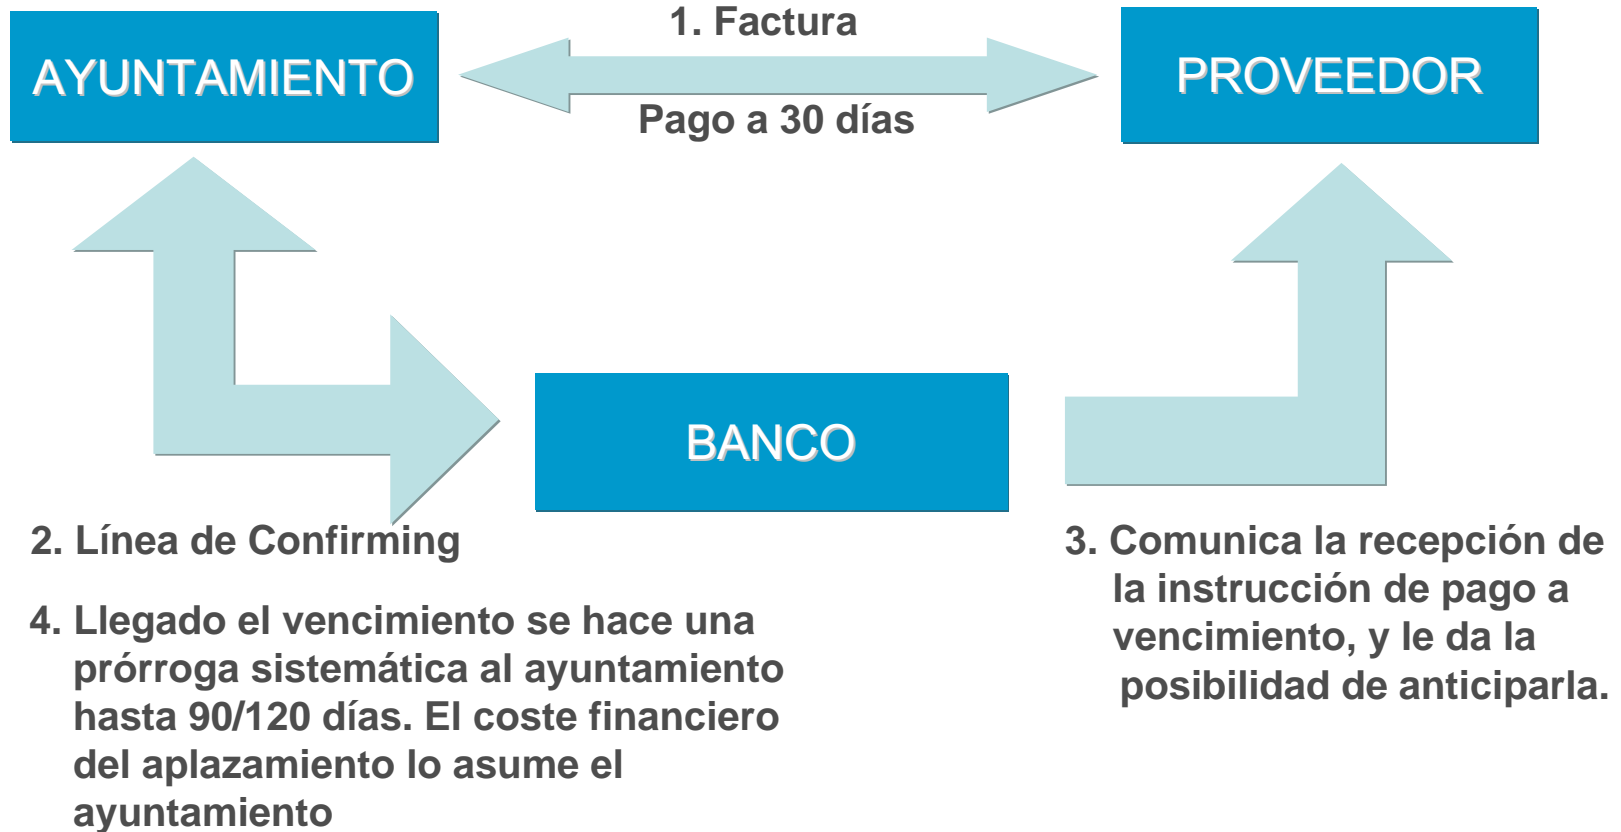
AYUNTAMIENTO

1. Factura

Pago a 30 días

PROVEEDOR

BANCO

2. Línea de Confirming

4. Llegado el vencimiento se hace una prórroga sistemática al ayuntamiento hasta 90/120 días. El coste financiero del aplazamiento lo asume el ayuntamiento

3. Comunica la recepción de la instrucción de pago a vencimiento, y le da la posibilidad de anticiparla.